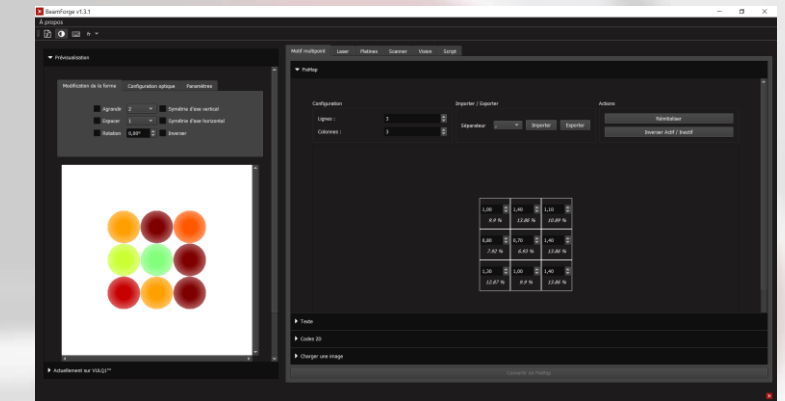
BeamForge v1.3.1
À propos
fr

Prévisualisation

Modification de la forme
Configuration optique
Paramètres

Agrandir 2
Symétrie d'axe vertical
Espacer 1
Symétrie d'axe horizontal
Rotation 0,00°
Inverser

Actuellement sur VIAQ1™

Motif multipoint
Laser
Platines
Scanner
Vision
Script

PixMap

Configuration
Lignes : 3
Colonnes : 3

Importer / Exporter
Séparateur
Importer
Exporter

Actions
Réinitialiser
Inverser Actif / Inactif

| 1,00 9,9 % | 1,40 13,86 % | 1,10 10,89 % |
|---|---|---|
| 0,80 7,92 % | 0,70 6,93 % | 1,40 13,86 % |
| 1,30 12,87 % | 1,00 9,9 % | 1,40 13,86 % |

Texte
Codes 2D
Charger une image

Compiler le PixMap